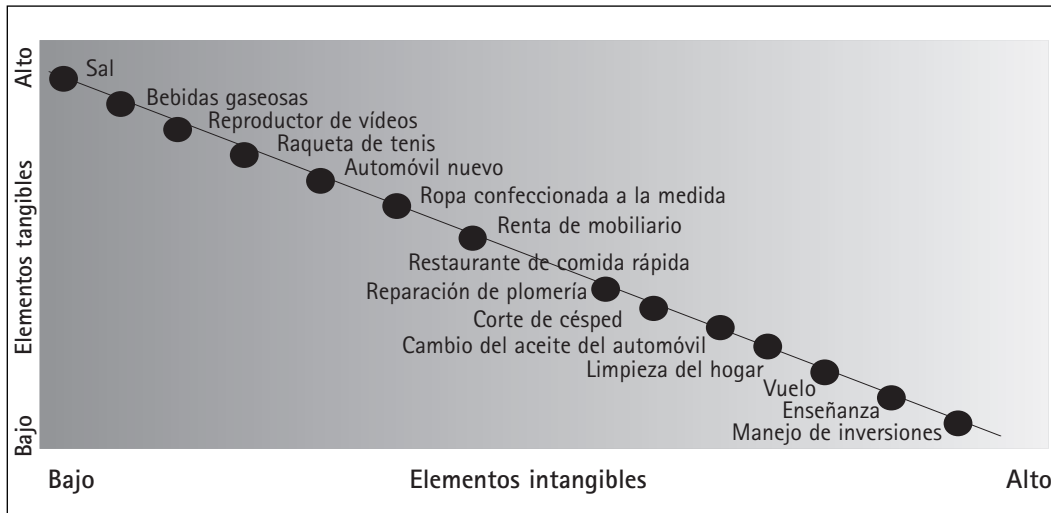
Alto
Elementos tangibles
Bajo

Sal
Bebidas gaseosas
Reproductor de vídeos
Raqueta de tenis
Automóvil nuevo
Ropa confeccionada a la medida
Renta de mobiliario
Restaurante de comida rápida
Reparación de plomería
Corte de césped
Cambio del aceite del automóvil
Limpieza del hogar
Vuelo
Enseñanza
Manejo de inversiones

Bajo
Elementos intangibles
Alto